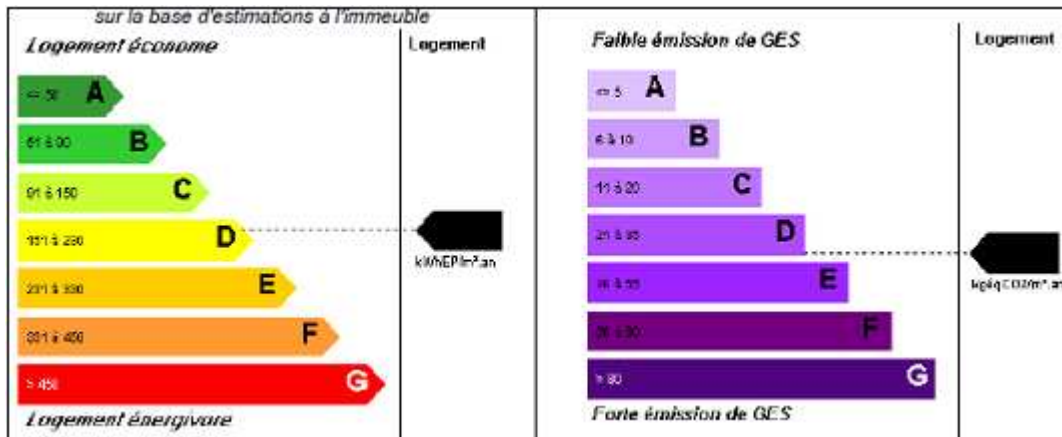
sur la base d'estimations à l'immeuble

Logement économe

Logement

<= 50 A

51 à 90 B

91 à 150 C

151 à 230 D

231 à 330 E

331 à 450 F

> 450 G

kWhEP/m².an

Logement énergivore

Faible émission de GES

Logement

<= 5 A

6 à 10 B

11 à 20 C

21 à 35 D

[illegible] E

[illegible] F

> 80 G

kgéqCO2/m².an

Forte émission de GES